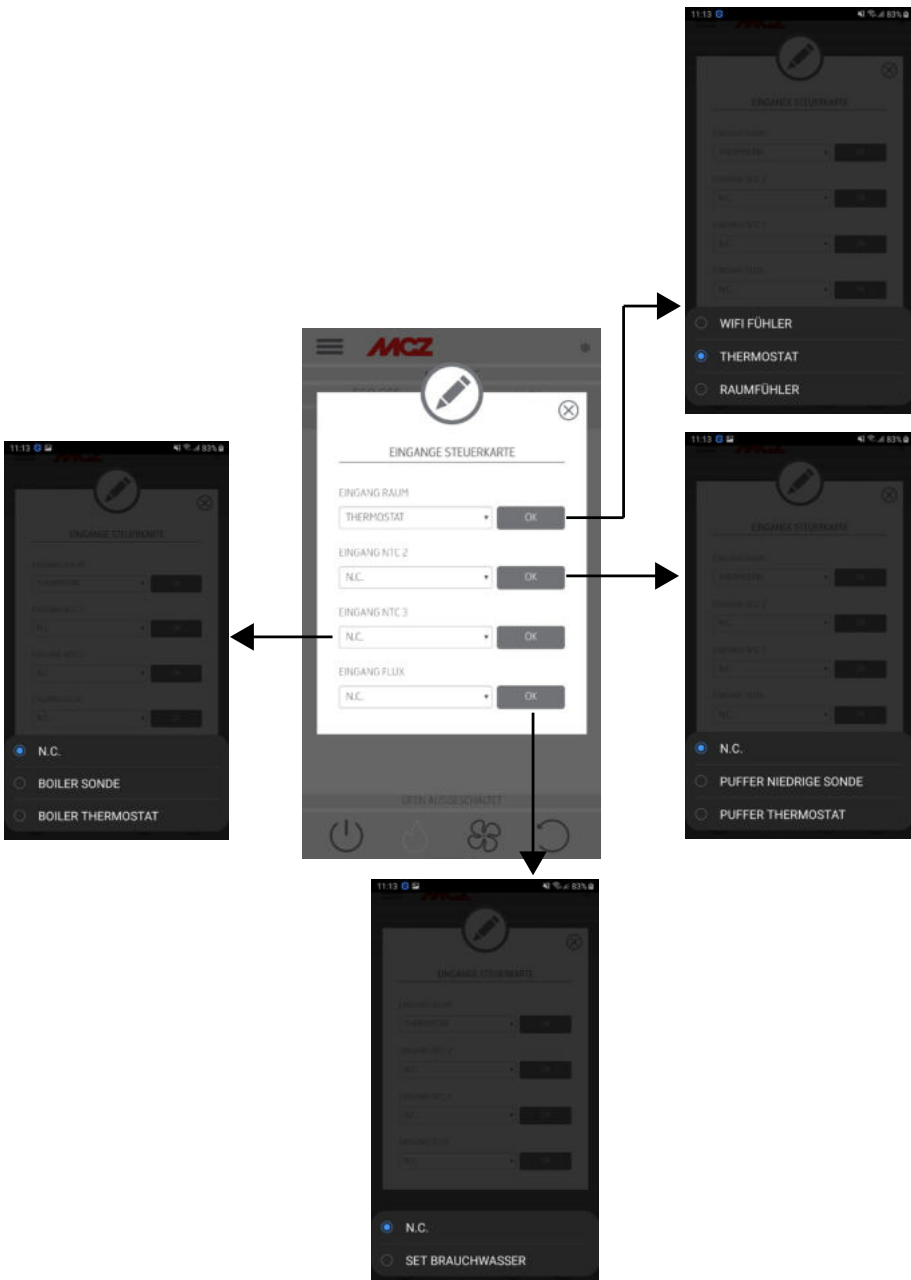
11:13 83%

EINGANGE STEUERKARTE

WIFI FÜHLER

THERMOSTAT

RAUMFÜHLER

MCZ

EINGANGE STEUERKARTE

EINGANG RAUM

THERMOSTAT

OK

EINGANG NTC 2

N.C.

OK

EINGANG NTC 3

N.C.

OK

EINGANG FLUX

N.C.

OK

OFEN AUSGESCHALTET

11:13 83%

EINGANGE STEUERKARTE

N.C.

BOILER SONDE

BOILER THERMOSTAT

11:13 83%

EINGANGE STEUERKARTE

N.C.

PUFFER NIEDRIGE SONDE

PUFFER THERMOSTAT

11:13 83%

EINGANGE STEUERKARTE

N.C.

SET BRAUCHWASSER